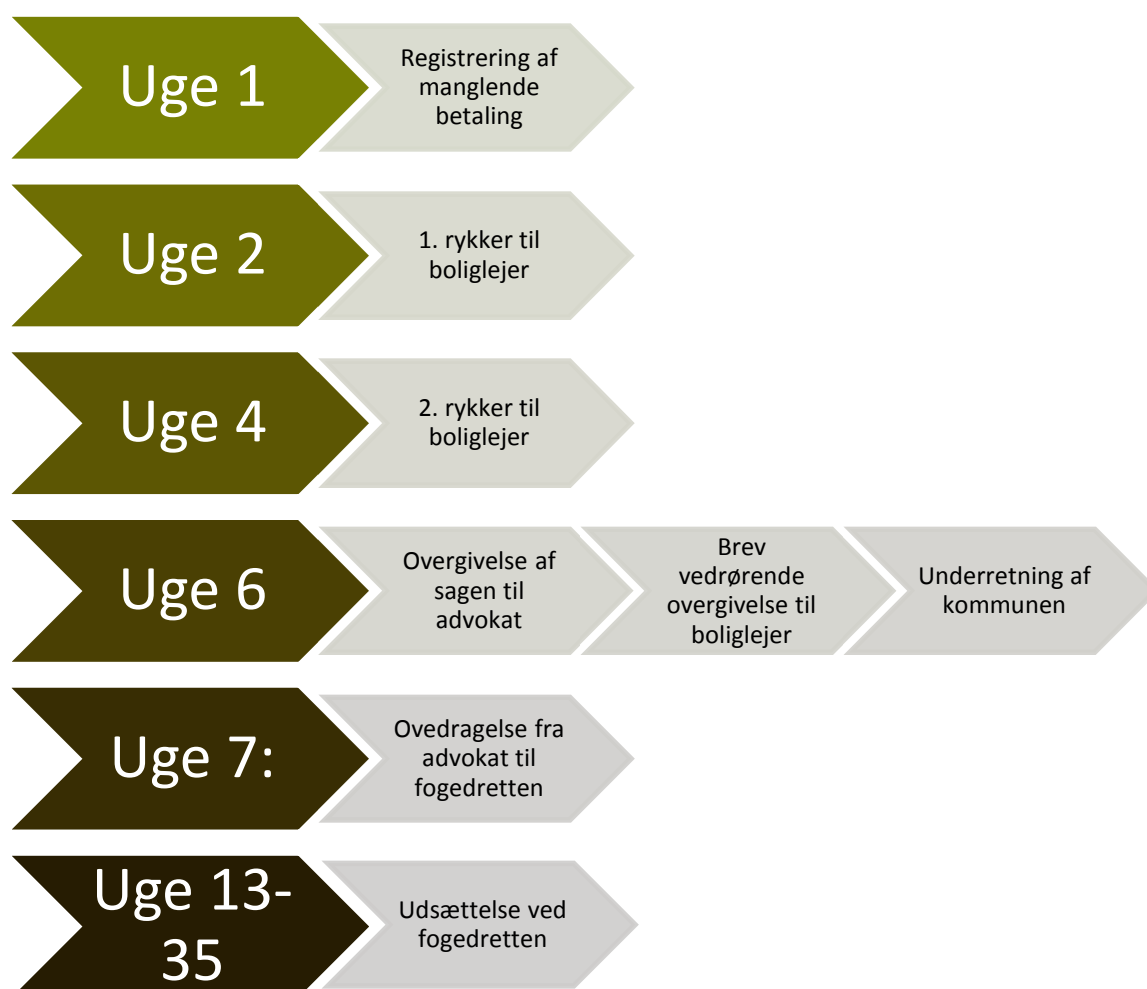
Uge 1

Registrering af manglende betaling

Uge 2

1. rykker til boliglejer

Uge 4

2. rykker til boliglejer

Uge 6

Overgivelse af sagen til advokat

Brev vedrørende overgivelse til boliglejer

Underretning af kommunen

Uge 7:

Ovedragelse fra advokat til fogedretten

Uge 13-35

Udsættelse ved fogedretten